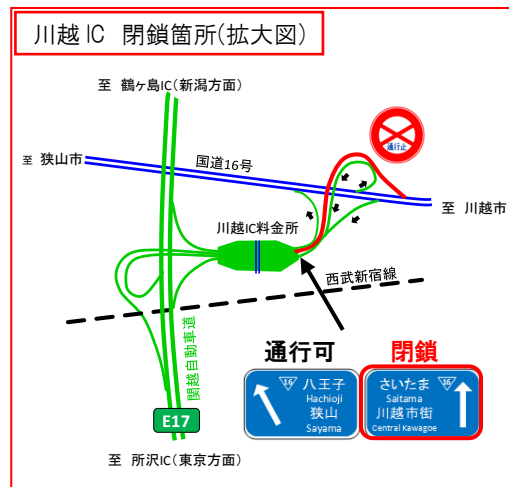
川越IC 閉鎖箇所(拡大図)

至 鶴ヶ島IC(新潟方面)

通行止

至 狭山市

国道16号

至 川越市

川越IC料金所

西武新宿線

関越自動車道

通行可

閉鎖

16
八王子
Hachioji
狭山
Sayama

さいたま
Saitama
16
川越市街
Central Kawagoe

E17

至 所沢IC(東京方面)